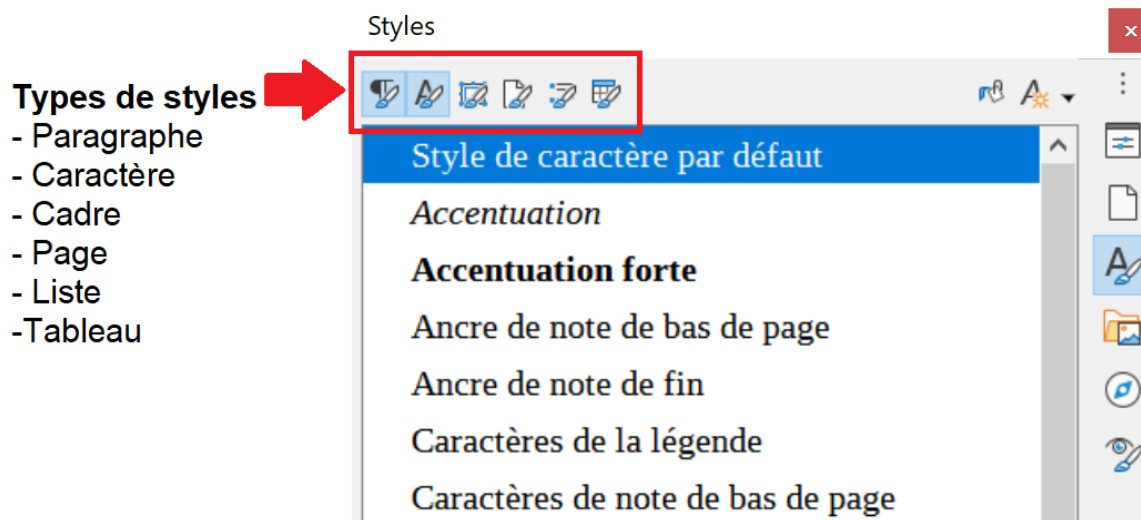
Types de styles
- Paragraphe
- Caractère
- Cadre
- Page
- Liste
-Tableau

Styles

Style de caractère par défaut
Accentuation
Accentuation forte
Ancre de note de bas de page
Ancre de note de fin
Caractères de la légende
Caractères de note de bas de page